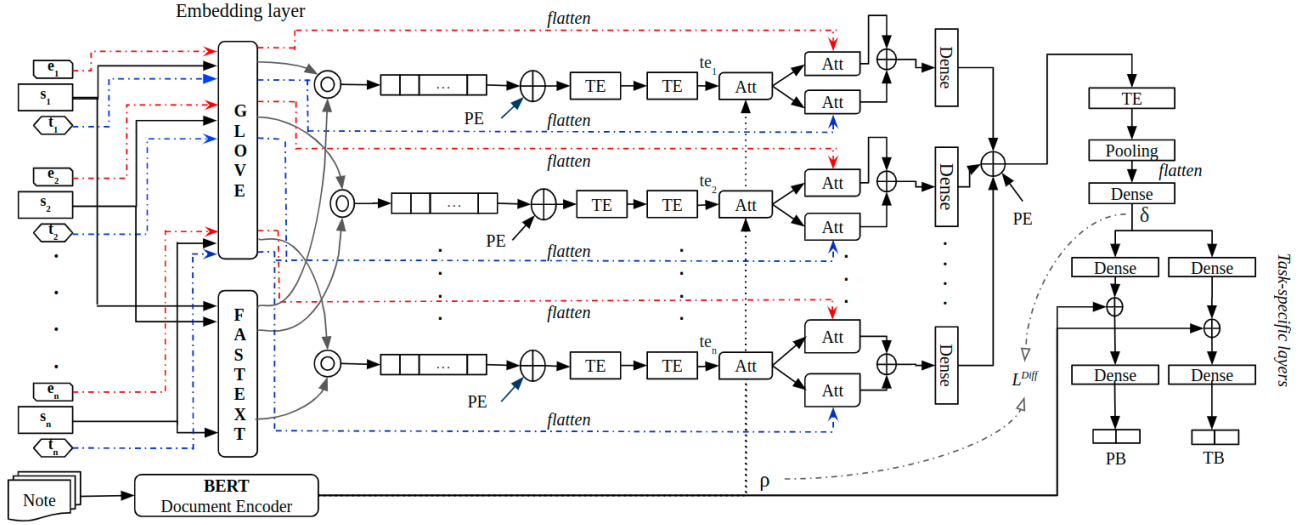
Embedding layer

flatten

$e_1$
$s_1$
$t_1$
$e_2$
$s_2$
$t_2$
$e_n$
$s_n$
$t_n$

GLOVE

FASTEXT

...
PE
TE
TE
$te_1$
Att
Att
Att
Dense
flatten
flatten

...
PE
TE
TE
$te_2$
Att
Att
Att
Dense
PE
flatten
flatten

...
PE
TE
TE
$te_n$
Att
Att
Att
Dense
flatten

TE
Pooling
flatten
Dense
δ
Dense
Dense
Dense
Dense
PB
TB
$L^{Diff}$
Task-specific layers

Note
BERT
Document Encoder
ρ